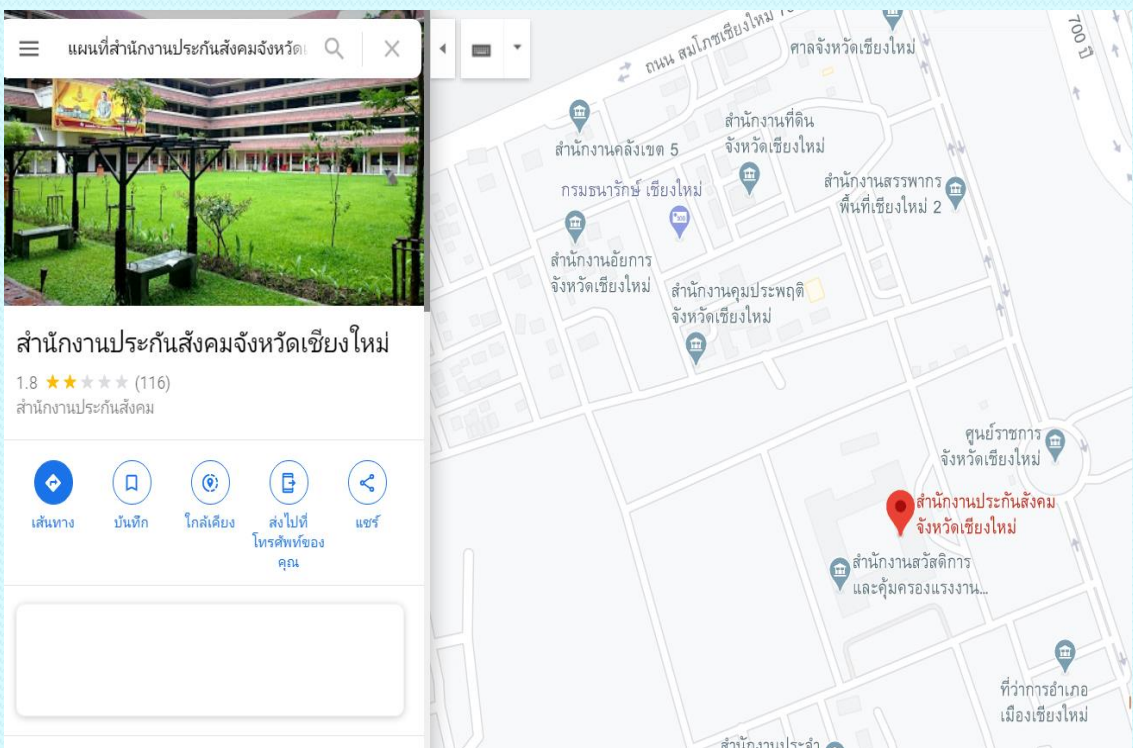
แผนที่สำนักงานประกันสังคมจังหวัด

สำนักงานประกันสังคมจังหวัดเชียงใหม่

1.8 ★★★★★ (116)

สำนักงานประกันสังคม

เส้นทาง

บันทึก

ใกล้เคียง

ส่งไปที่โทรศัพท์ของคุณ

แชร์

ถนน สมโภชเชียงใหม่ 7

ศาลจังหวัดเชียงใหม่

700 ปี

สำนักงานคลังเขต 5

สำนักงานที่ดินจังหวัดเชียงใหม่

กรมธนารักษ์ เชียงใหม่

สำนักงานสรรพากรพื้นที่เชียงใหม่ 2

สำนักงานอัยการจังหวัดเชียงใหม่

สำนักงานคุมประพฤติจังหวัดเชียงใหม่

ศูนย์ราชการจังหวัดเชียงใหม่

สำนักงานประกันสังคมจังหวัดเชียงใหม่

สำนักงานสวัสดิการและคุ้มครองแรงงาน...

ที่ว่าการอำเภอเมืองเชียงใหม่

สำนักงานประจำ